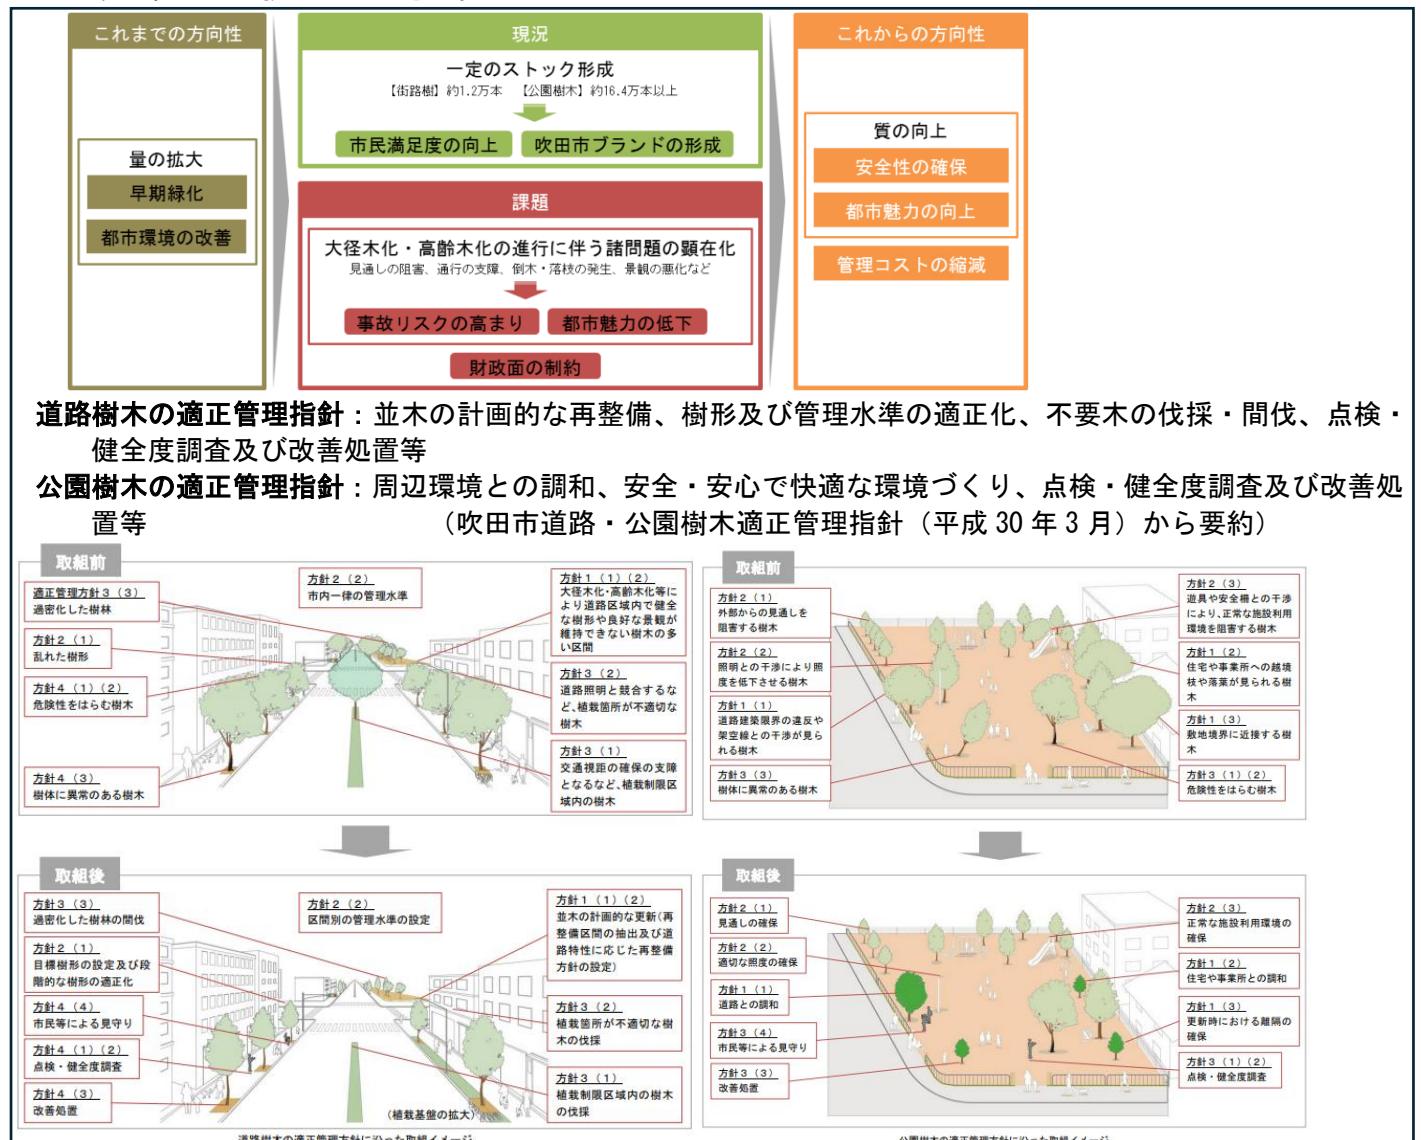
これまでの方向性

量の拡大
早期緑化
都市環境の改善

現況
一定のストック形成
【街路樹】約1.2万本　【公園樹木】約16.4万本以上
市民満足度の向上
吹田市ブランドの形成

課題
大径木化・高齢木化の進行に伴う諸問題の顕在化
見通しの阻害、通行の支障、倒木・落枝の発生、景観の悪化など
事故リスクの高まり
都市魅力の低下
財政面の制約

これからの方向性
質の向上
安全性の確保
都市魅力の向上
管理コストの縮減

道路樹木の適正管理指針：並木の計画的な再整備、樹形及び管理水準の適正化、不要木の伐採・間伐、点検・健全度調査及び改善処置等

公園樹木の適正管理指針：周辺環境との調和、安全・安心で快適な環境づくり、点検・健全度調査及び改善処置等　（吹田市道路・公園樹木適正管理指針（平成 30 年 3 月）から要約）

取組前
適正管理方針３（３）
過密化した樹林
方針２（１）
乱れた樹形
方針４（１）（２）
危険性をはらむ樹木
方針４（３）
樹体に異常のある樹木
方針２（２）
市内一律の管理水準
方針１（１）（２）
大径木化・高齢木化等により道路区域内で健全な樹形や良好な景観が維持できない樹木の多い区間
方針３（２）
道路照明と競合するなど、植栽箇所が不適切な樹木
方針３（１）
交通視距の確保の支障となるなど、植栽制限区域内の樹木

取組前
方針２（１）
外部からの見通しを阻害する樹木
方針２（２）
照明との干渉により照度を低下させる樹木
方針１（１）
道路建築限界の違反や架空線との干渉が見られる樹木
方針３（３）
樹体に異常のある樹木
方針２（３）
遊具や安全柵との干渉により、正常な施設利用環境を阻害する樹木
方針１（２）
住宅や事業所への越境枝や落葉が見られる樹木
方針１（３）
敷地境界に近接する樹木
方針３（１）（２）
危険性をはらむ樹木

取組後
方針３（３）
過密化した樹林の間伐
方針２（１）
目標樹形の設定及び段階的な樹形の適正化
方針４（４）
市民等による見守り
方針４（１）（２）
点検・健全度調査
方針４（３）
改善処置
方針２（２）
区間別の管理水準の設定
方針１（１）（２）
並木の計画的な更新（再整備区間の抽出及び道路特性に応じた再整備方針の設定）
方針３（２）
植栽箇所が不適切な樹木の伐採
方針３（１）
植栽制限区域内の樹木の伐採
（植栽基盤の拡大）

取組後
方針２（１）
見通しの確保
方針２（２）
適切な照度の確保
方針１（１）
道路との調和
方針３（４）
市民等による見守り
方針３（３）
改善処置
方針２（３）
正常な施設利用環境の確保
方針１（２）
住宅や事業所との調和
方針１（３）
更新時における離隔の確保
方針３（１）（２）
点検・健全度調査

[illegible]
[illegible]